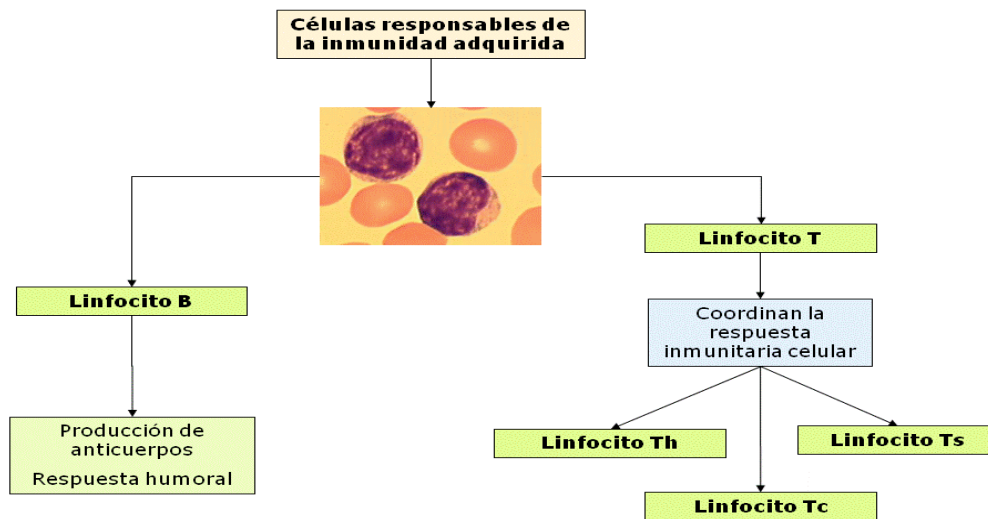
Células responsables de la inmunidad adquirida

Linfocito B

Producción de anticuerpos

Respuesta humoral

Linfocito T

Coordinan la respuesta inmunitaria celular

Linfocito Th

Linfocito Ts

Linfocito Tc